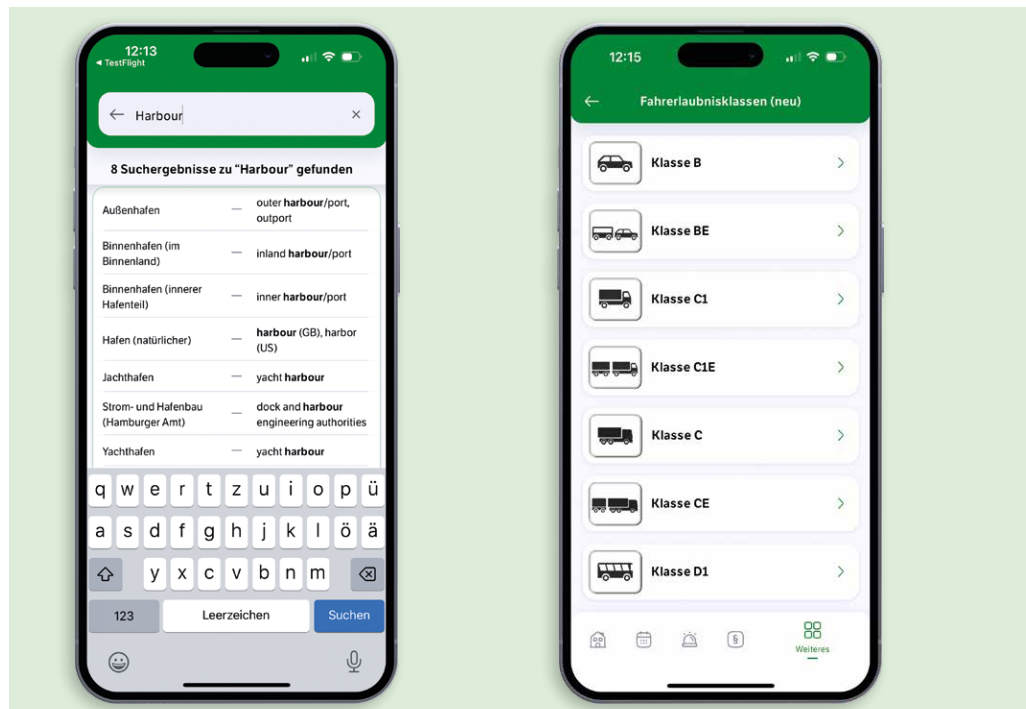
12:13
◂ TestFlight

Harbour

8 Suchergebnisse zu "Harbour" gefunden

| | | |
|---|---|---|
| Außenhafen | — | outer **harbour**/port, outport |
| Binnenhafen (im Binnenland) | — | inland **harbour**/port |
| Binnenhafen (innerer Hafenteil) | — | inner **harbour**/port |
| Hafen (natürlicher) | — | **harbour** (GB), harbor (US) |
| Jachthafen | — | yacht **harbour** |
| Strom- und Hafenbau (Hamburger Amt) | — | dock and **harbour** engineering authorities |
| Yachthafen | — | yacht **harbour** |

q w e r t z u i o p ü
a s d f g h j k l ö ä
y x c v b n m
123 Leerzeichen Suchen

12:15

Fahrerlaubnisklassen (neu)

Klasse B
Klasse BE
Klasse C1
Klasse C1E
Klasse C
Klasse CE
Klasse D1

Weiteres